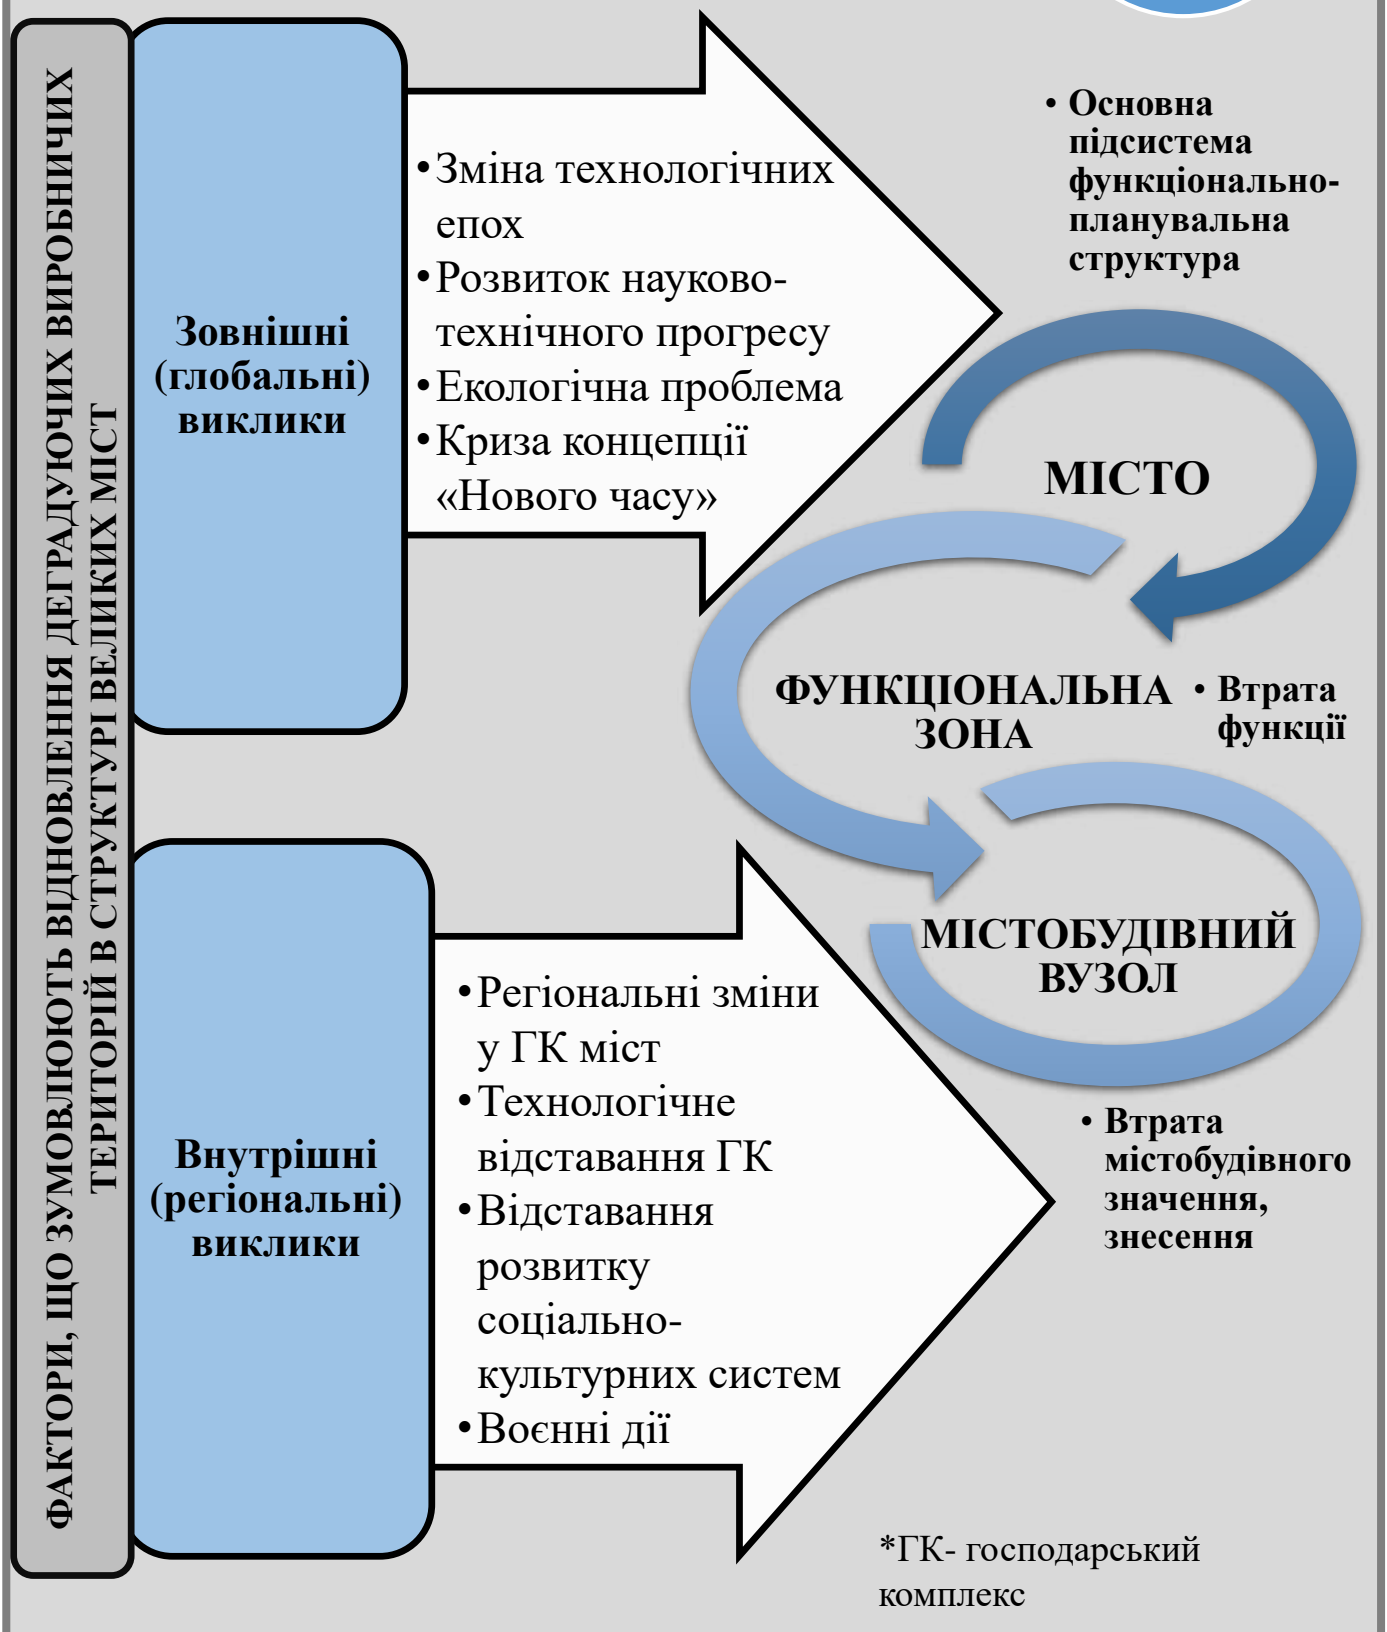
ФАКТОРИ, ЩО ЗУМОВЛЮЮТЬ ВІДНОВЛЕННЯ ДЕГРАДУЮЧИХ ВИРОБНИЧИХ ТЕРИТОРІЙ В СТРУКТУРІ ВЕЛИКИХ МІСТ

Зовнішні (глобальні) виклики

• Зміна технологічних епох
• Розвиток науково-технічного прогресу
• Екологічна проблема
• Криза концепції «Нового часу»

• Основна підсистема функціонально-планувальна структура

МІСТО

ФУНКЦІОНАЛЬНА ЗОНА

• Втрата функції

МІСТОБУДІВНИЙ ВУЗОЛ

Внутрішні (регіональні) виклики

• Регіональні зміни у ГК міст
• Технологічне відставання ГК
• Відставання розвитку соціально-культурних систем
• Воєнні дії

• Втрата містобудівного значення, знесення

*ГК- господарський комплекс